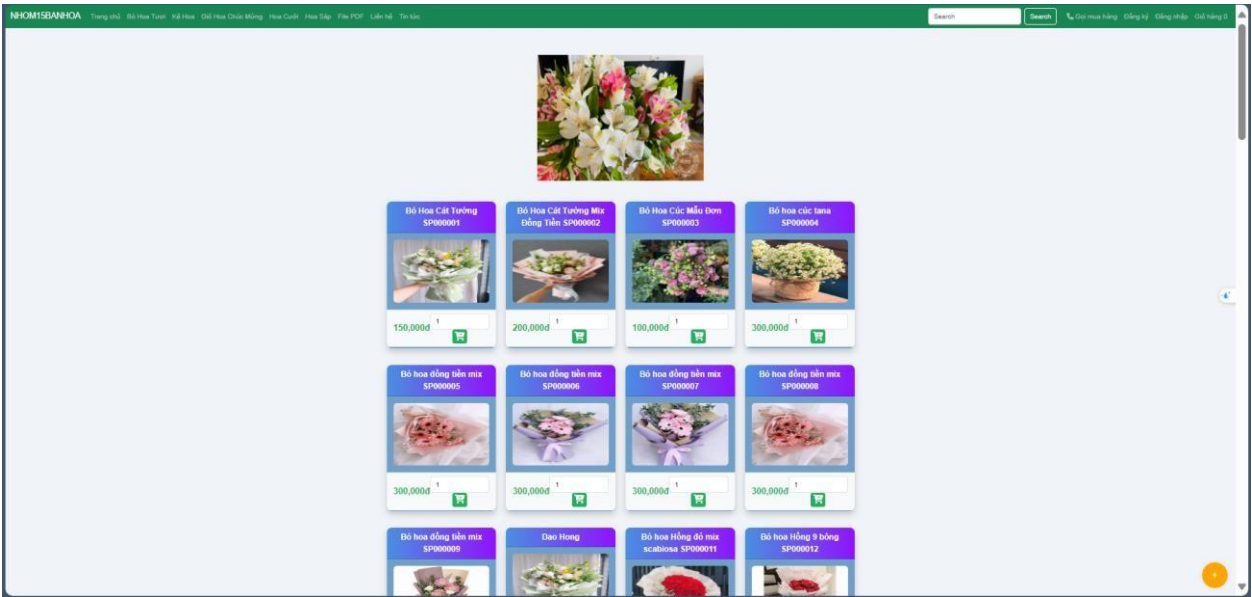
NHOM15BANHOA Trang chủ Bó Hoa Tươi Kệ Hoa Giỏ Hoa Chúc Mừng Hoa Cưới Hoa Sáp File PDF Liên hệ Tin tức

Search Search Gọi mua hàng Đăng ký Đăng nhập Giỏ hàng 0

Bó Hoa Cát Tường SP000001
150,000đ 1

Bó Hoa Cát Tường Mix Đồng Tiền SP000002
200,000đ 1

Bó Hoa Cúc Mẫu Đơn SP000003
100,000đ 1

Bó hoa cúc tana SP000004
300,000đ 1

Bó hoa đồng tiền mix SP000005
300,000đ 1

Bó hoa đồng tiền mix SP000006
300,000đ 1

Bó hoa đồng tiền mix SP000007
300,000đ 1

Bó hoa đồng tiền mix SP000008
300,000đ 1

Bó hoa đồng tiền mix SP000009

Dao Hong

Bó hoa Hồng đỏ mix scabiosa SP000011

Bó hoa Hồng 9 bông SP000012